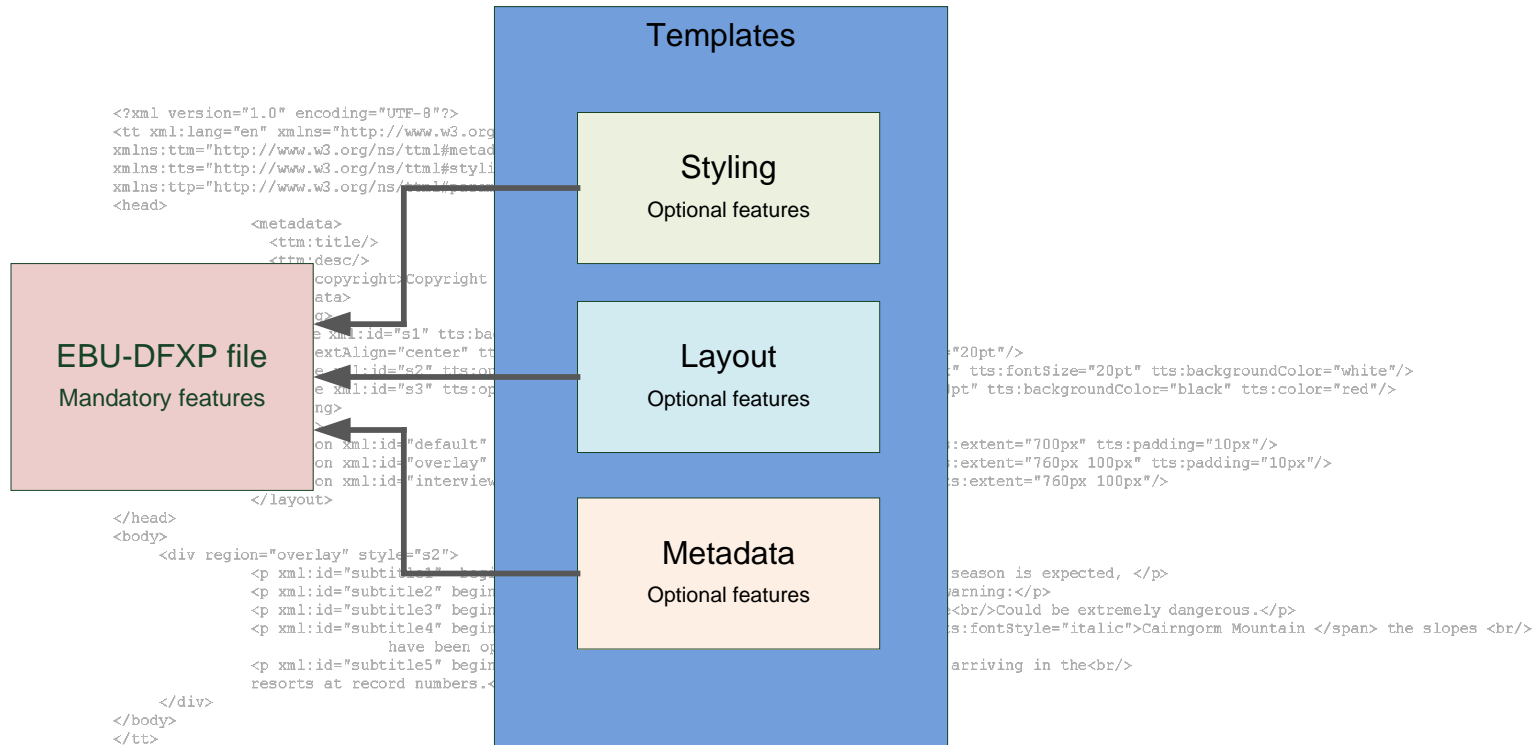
Templates

Styling
Optional features

Layout
Optional features

Metadata
Optional features

EBU-DFXP file
Mandatory features

<?xml version="1.0" encoding="UTF-8"?>
<tt xml:lang="en" xmlns="http://www.w3.org
xmlns:ttm="http://www.w3.org/ns/ttml#metad
xmlns:tts="http://www.w3.org/ns/ttml#styli
xmlns:ttp="http://www.w3.org/ns/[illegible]
<head>
<metadata>
<ttm:title/>
<ttm:desc/>
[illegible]copyright>Copyright
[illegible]ata>
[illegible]g>
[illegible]e xml:id="s1" tts:bac
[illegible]extAlign="center" tt
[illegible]e xml:id="s2" tts:op
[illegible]e xml:id="s3" tts:op
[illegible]ng>
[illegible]on xml:id="default"
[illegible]on xml:id="overlay"
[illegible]on xml:id="interview
</layout>
</head>
<body>
<div region="overlay" style="s2">
<p xml:id="subtitle1" begi
<p xml:id="subtitle2" begin
<p xml:id="subtitle3" begin
<p xml:id="subtitle4" begin
have been op
<p xml:id="subtitle5" begin
resorts at record numbers.<
</div>
</body>
</tt>

e="20pt"/>
t" tts:fontSize="20pt" tts:backgroundColor="white"/>
0pt" tts:backgroundColor="black" tts:color="red"/>
ts:extent="700px" tts:padding="10px"/>
ts:extent="760px 100px" tts:padding="10px"/>
ts:extent="760px 100px"/>
season is expected, </p>
warning:</p>
e<br/>Could be extremely dangerous.</p>
ts:fontStyle="italic">Cairngorm Mountain </span> the slopes <br/>
arriving in the<br/>